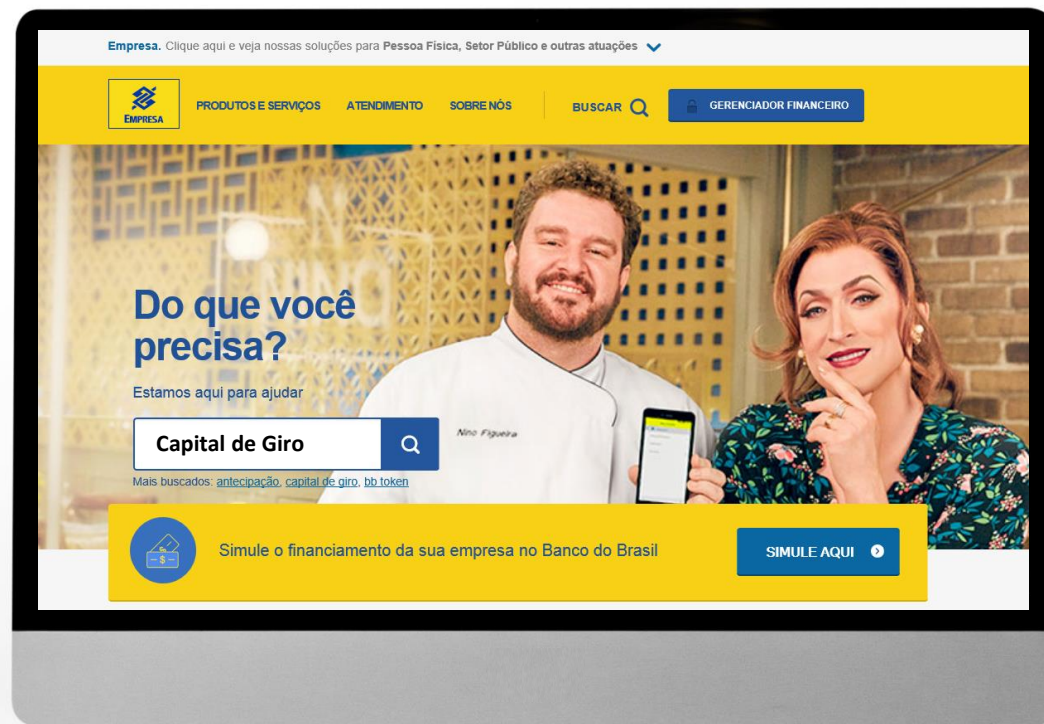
Empresa. Clique aqui e veja nossas soluções para Pessoa Física, Setor Público e outras atuações

EMPRESA

PRODUTOS E SERVIÇOS ATENDIMENTO SOBRE NÓS BUSCAR

GERENCIADOR FINANCEIRO

Do que você precisa?

Estamos aqui para ajudar

Capital de Giro

Mais buscados: antecipação, capital de giro, bb token

Nino Figueira

Simule o financiamento da sua empresa no Banco do Brasil

SIMULE AQUI